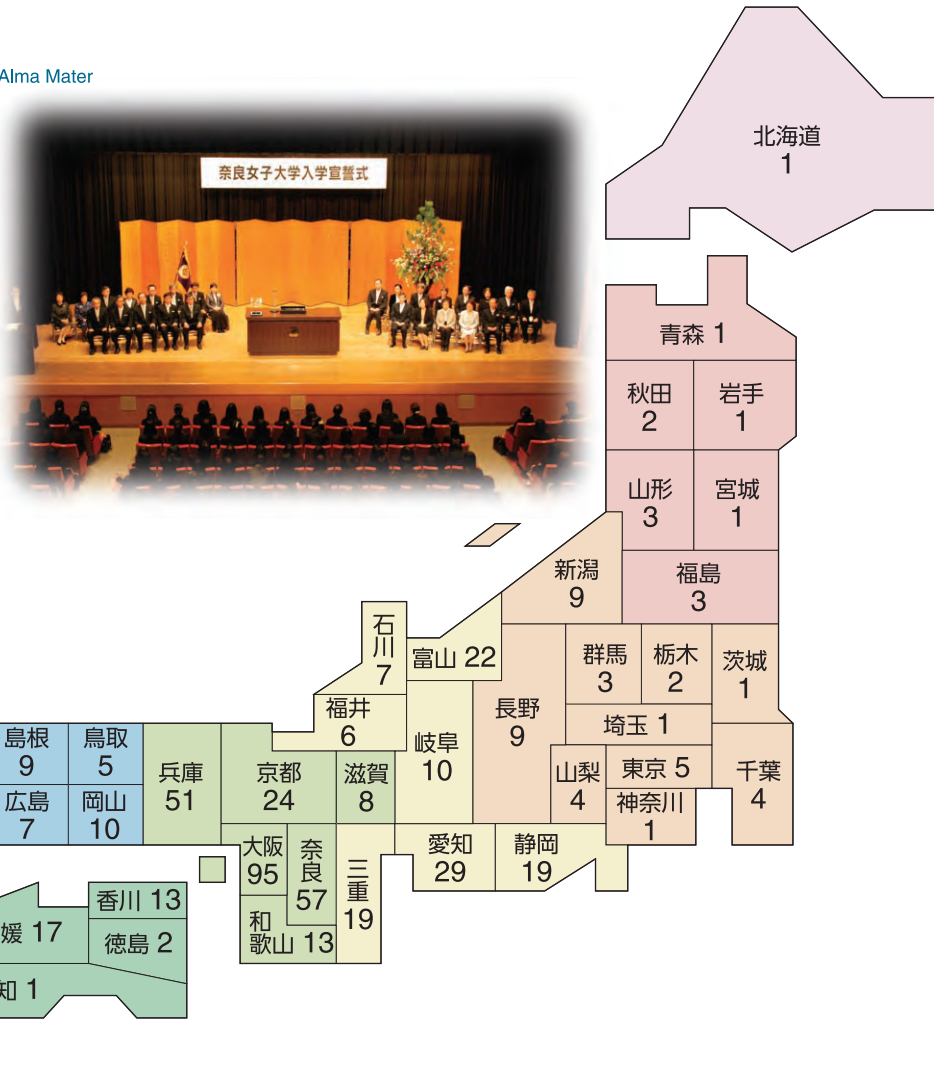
Alma Mater

奈良女子大学入学宣誓式

北海道
1

青森 1

秋田
2

岩手
1

山形
3

宮城
1

新潟
9

福島
3

石川
7

富山 22

群馬
3

栃木
2

茨城
1

福井
6

長野
9

埼玉 1

島根
9

鳥取
5

兵庫
51

京都
24

滋賀
8

岐阜
10

山梨
4

東京 5

千葉
4

広島
7

岡山
10

神奈川
1

大阪
95

奈良
57

三重
19

愛知
29

静岡
19

媛 17

香川 13

徳島 2

和歌山 13

知 1